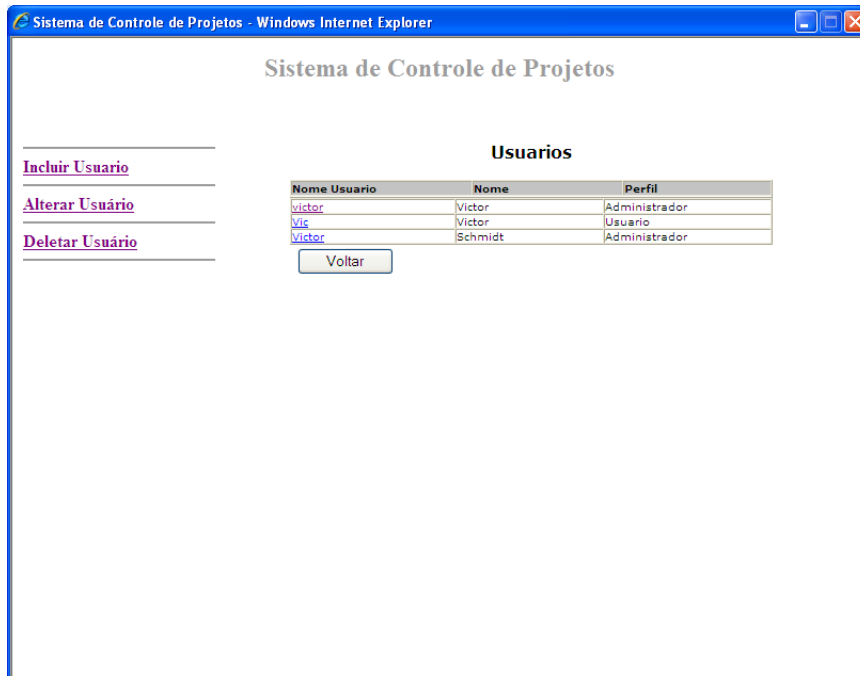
Sistema de Controle de Projetos - Windows Internet Explorer

Sistema de Controle de Projetos

Incluir Usuario

Alterar Usuário

Deletar Usuário

Usuarios

| Nome Usuario | Nome | Perfil |
|---|---|---|
| victor | Victor | Administrador |
| Vic | Victor | Usuario |
| Victor | Schmidt | Administrador |

Voltar